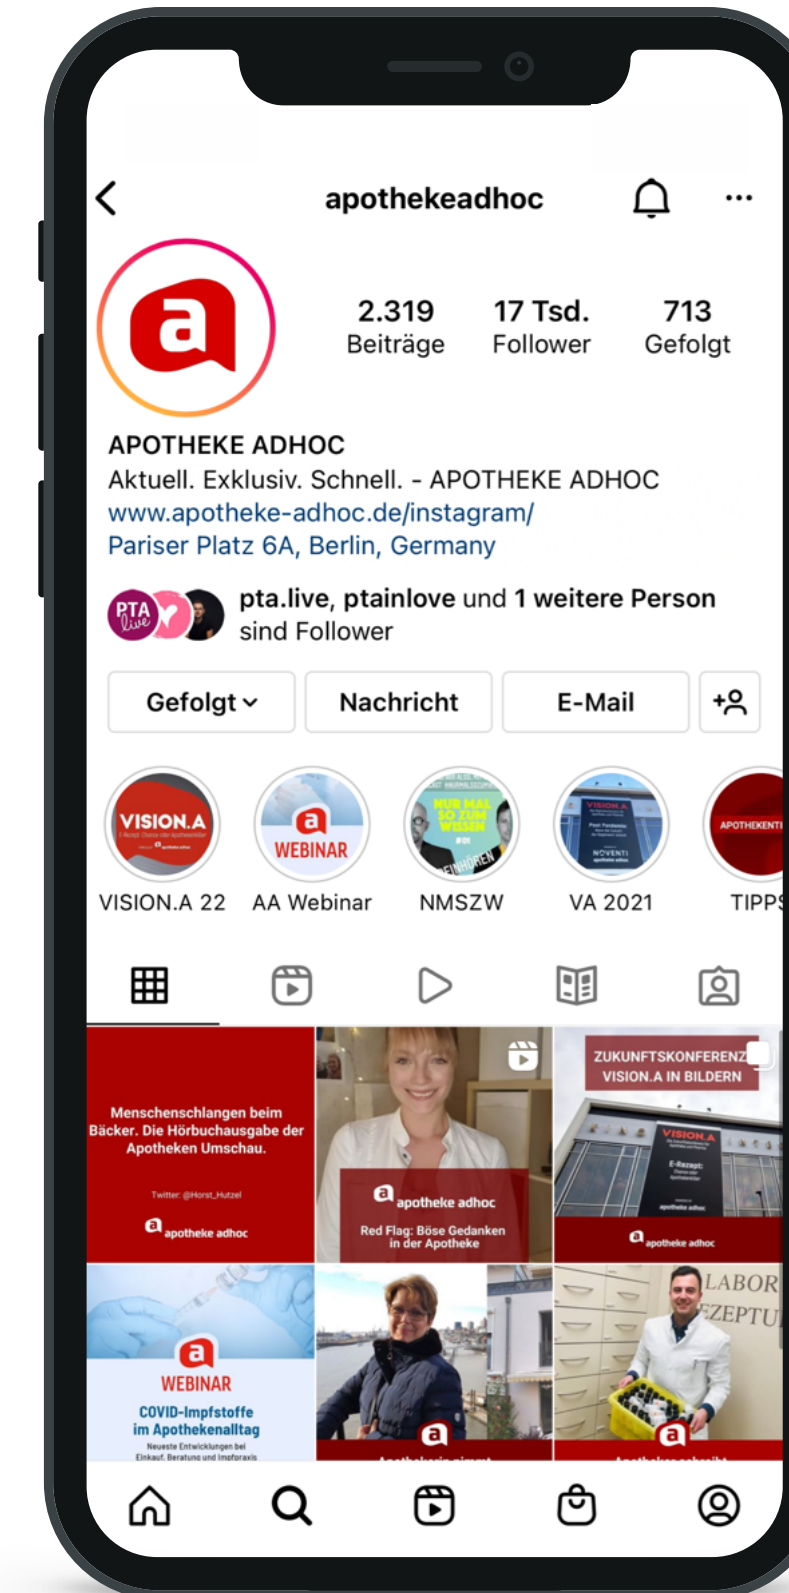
apothekeadhoc

2.319 Beiträge

17 Tsd. Follower

713 Gefolgt

APOTHEKE ADHOC
Aktuell. Exklusiv. Schnell. - APOTHEKE ADHOC
www.apotheke-adhoc.de/instagram/
Pariser Platz 6A, Berlin, Germany

pta.live, ptainlove und 1 weitere Person sind Follower

Gefolgt | Nachricht | E-Mail

VISION.A 22 | AA Webinar | NMSZW | VA 2021 | TIPPS

Menschenschlangen beim Bäcker. Die Hörbuchausgabe der Apotheken Umschau.
Twitter: @Horst_Hutzel
apotheke adhoc

apotheke adhoc
Red Flag: Böse Gedanken in der Apotheke

ZUKUNFTSKONFERENZ VISION.A IN BILDERN
apotheke adhoc

WEBINAR
COVID-Impfstoffe im Apothekenalltag
Neueste Entwicklungen bei Einkauf, Beratung und Impfpraxis

LABOR
REZEPTU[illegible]